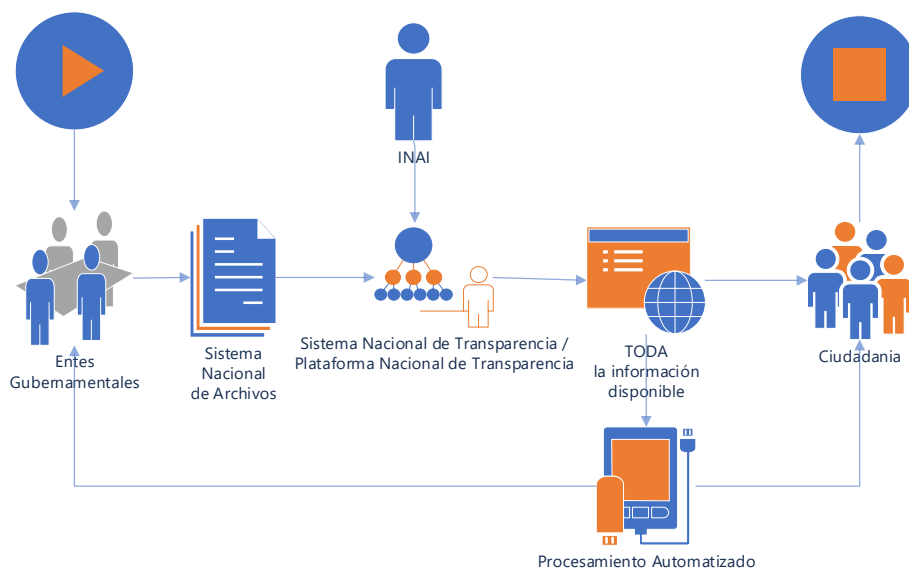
INAI

Entes Gubernamentales

Sistema Nacional de Archivos

Sistema Nacional de Transparencia / Plataforma Nacional de Transparencia

TODA la información disponible

Ciudadania

Procesamiento Automatizado